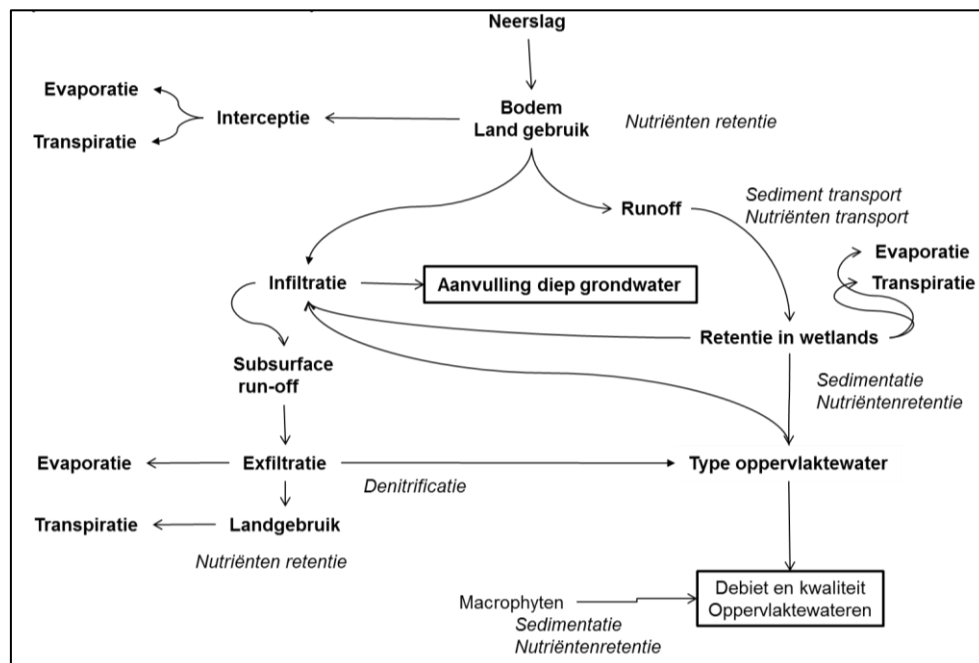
Neerslag

Evaporatie

Transpiratie

Interceptie

Bodem
Land gebruik

Nutriënten retentie

Runoff

Sediment transport
Nutriënten transport

Infiltratie

Aanvulling diep grondwater

Evaporatie

Transpiratie

Retentie in wetlands

Subsurface run-off

Sedimentatie
Nutriëntenretentie

Evaporatie

Exfiltratie

Type oppervlaktewater

Denitrificatie

Transpiratie

Landgebruik

Nutriënten retentie

Macrophyten

Sedimentatie
Nutriëntenretentie

Debiet en kwaliteit
Oppervlaktewateren